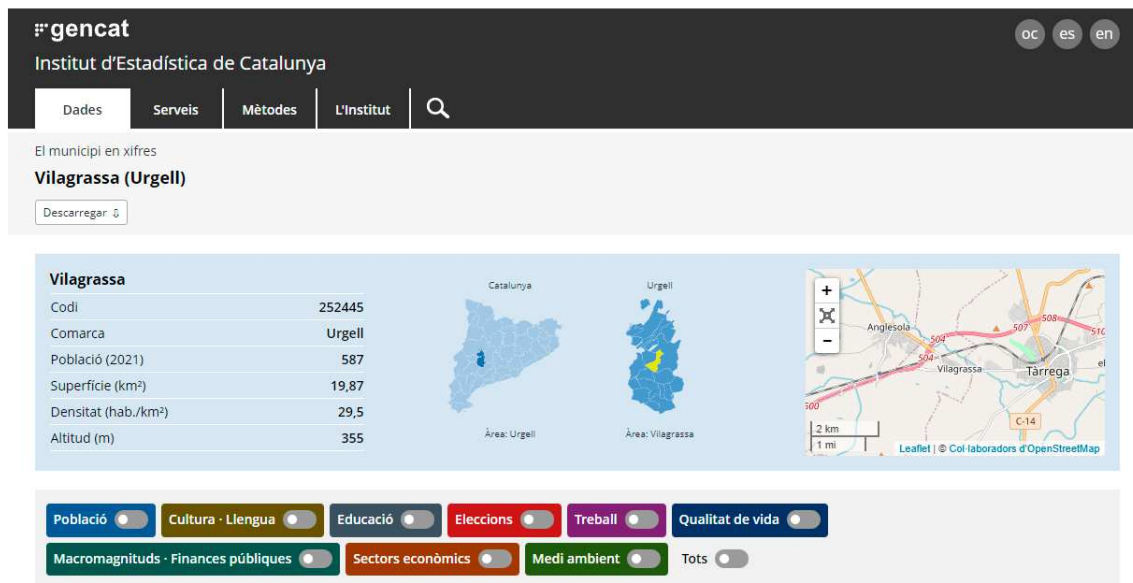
gencat
Institut d'Estadística de Catalunya

oc es en

Dades Serveis Mètodes L'Institut

El municipi en xifres
Vilagrassa (Urgell)
Descarregar

| Vilagrassa | |
|---|---|
| Codi | 252445 |
| Comarca | Urgell |
| Població (2021) | 587 |
| Superfície (km²) | 19,87 |
| Densitat (hab./km²) | 29,5 |
| Altitud (m) | 355 |

Catalunya
Àrea: Urgell

Urgell
Àrea: Vilagrassa

+
−
Anglesola
504
507
508
516
Vilagrassa
Tàrrega
500
C-14
2 km
1 mi
Leaflet | © Col·laboradors d'OpenStreetMap

Població
Cultura · Llengua
Educació
Eleccions
Treball
Qualitat de vida
Macromagnituds · Finances públiques
Sectors econòmics
Medi ambient
Tots